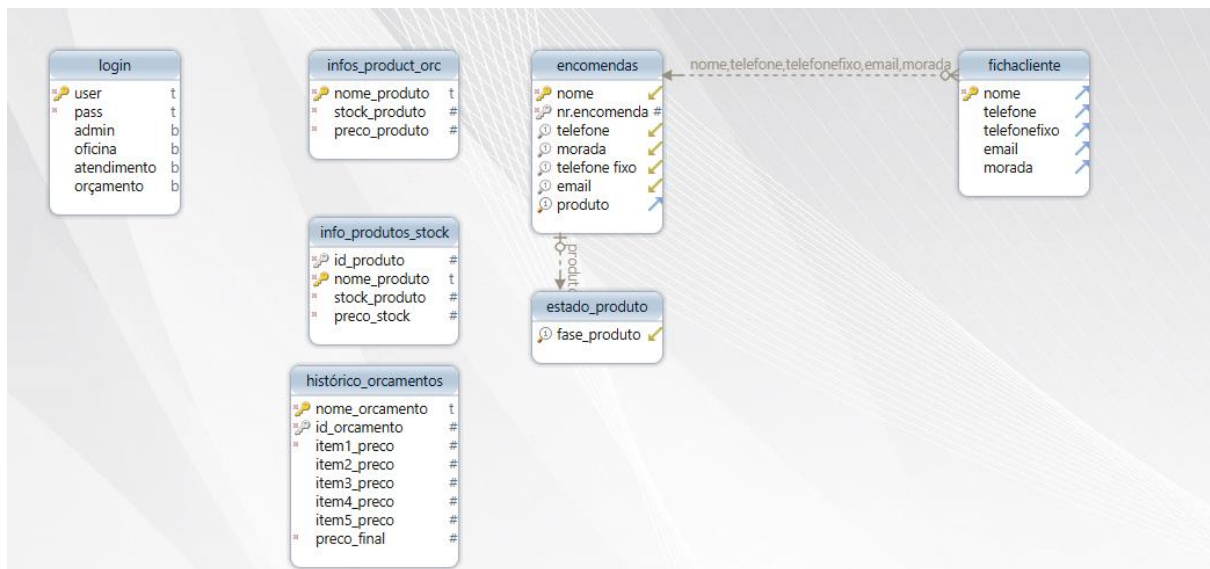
login
user t
pass t
admin b
oficina b
atendimento b
orçamento b

infos_product_orc
nome_produto t
stock_produto #
preco_produto #

info_produtos_stock
id_produto #
nome_produto t
stock_produto #
preco_stock #

histórico_orcamentos
nome_orcamento t
id_orcamento #
item1_preco #
item2_preco #
item3_preco #
item4_preco #
item5_preco #
preco_final #

encomendas
nome
nr.encomenda #
telefone
morada
telefone fixo
email
produto

produto

estado_produto
fase_produto

nome,telefone,telefonefixo,email,morada

fichacliente
nome
telefone
telefonefixo
email
morada